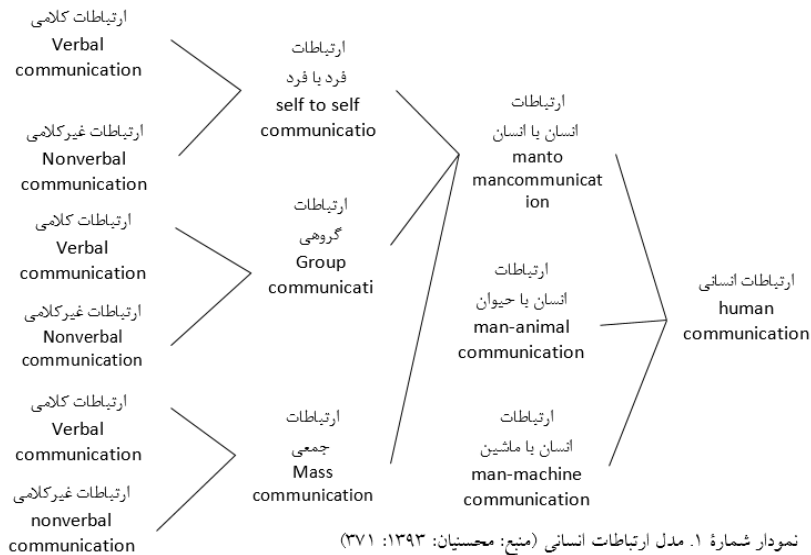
ارتباطات کلامی
Verbal communication

ارتباطات غیرکلامی
Nonverbal communication

ارتباطات کلامی
Verbal communication

ارتباطات غیرکلامی
Nonverbal communication

ارتباطات کلامی
Verbal communication

ارتباطات غیرکلامی
nonverbal communication

ارتباطات فرد با فرد
self to self communicatio

ارتباطات گروهی
Group communicati

ارتباطات جمعی
Mass communication

ارتباطات انسان با انسان
manto mancommunicat ion

ارتباطات انسان با حیوان
man-animal communication

ارتباطات انسان با ماشین
man-machine communication

ارتباطات انسانی
human communication

نمودار شمارهٔ ۱. مدل ارتباطات انسانی (منبع: محسنیان: ۱۳۹۳: ۳۷۱)